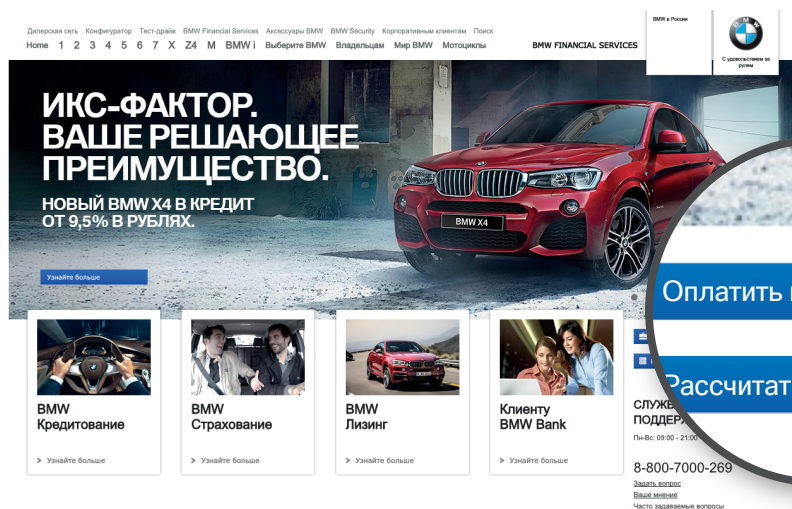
Дилерская сеть Конфигуратор Тест-драйв BMW Financial Services Аксессуары BMW BMW Security Корпоративным клиентам Поиск

Home 1 2 3 4 5 6 7 X Z4 M BMW i Выберите BMW Владельцам Мир BMW Мотоциклы BMW FINANCIAL SERVICES

BMW в России

С удовольствием за рулем

ИКС-ФАКТОР. ВАШЕ РЕШАЮЩЕЕ ПРЕИМУЩЕСТВО.

НОВЫЙ BMW X4 В КРЕДИТ ОТ 9,5% В РУБЛЯХ.

BMW X4

Узнайте больше

Оплатить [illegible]

Рассчитат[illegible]

BMW Кредитование

Узнайте больше

BMW Страхование

Узнайте больше

BMW Лизинг

Узнайте больше

Клиенту BMW Bank

Узнайте больше

СЛУЖЕ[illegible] ПОДДЕР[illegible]

Пн-Вс: 09:00 - 21:00 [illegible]

8-800-7000-269

Задать вопрос

Ваше мнение

Часто задаваемые вопросы